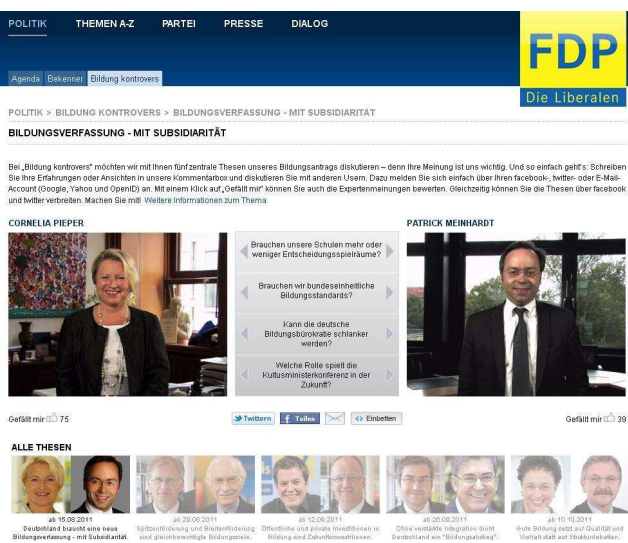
POLITIK THEMEN A-Z PARTEI PRESSE DIALOG

Agenda Bekenner Bildung kontrovers

FDP
Die Liberalen

POLITIK > BILDUNG KONTROVERS > BILDUNGSVERFASSUNG - MIT SUBSIDIARITÄT

BILDUNGSVERFASSUNG - MIT SUBSIDIARITÄT

Bei „Bildung kontrovers" möchten wir mit Ihnen fünf zentrale Thesen unseres Bildungsantrags diskutieren – denn Ihre Meinung ist uns wichtig. Und so einfach geht's: Schreiben Sie Ihre Erfahrungen oder Ansichten in unsere Kommentarbox und diskutieren Sie mit anderen Usern. Dazu melden Sie sich einfach über Ihren facebook-, twitter- oder E-Mail-Account (Google, Yahoo und OpenID) an. Mit einem Klick auf „Gefällt mir" können Sie auch die Expertenmeinungen bewerten. Gleichzeitig können Sie die Thesen über facebook und twitter verbreiten. Machen Sie mit! Weitere Informationen zum Thema.

CORNELIA PIEPER

PATRICK MEINHARDT

Brauchen unsere Schulen mehr oder weniger Entscheidungsspielräume?

Brauchen wir bundeseinheitliche Bildungsstandards?

Kann die deutsche Bildungsbürokratie schlanker werden?

Welche Rolle spielt die Kultusministerkonferenz in der Zukunft?

Gefällt mir 75

Twittern Teilen Einbetten

Gefällt mir 39

ALLE THESEN

ab 15.08.2011
Deutschland braucht eine neue Bildungsverfassung - mit Subsidiarität.

ab 29.08.2011
Spitzenförderung und Breitenförderung sind gleichberechtigte Bildungsziele.

ab 12.09.2011
Öffentliche und private Investitionen in Bildung sind Zukunftsinvestitionen.

ab 26.09.2011
Ohne verstärkte Integration droht Deutschland ein "Bildungsabstieg".

ab 10.10.2011
Gute Bildung setzt auf Qualität und Vielfalt statt auf Strukturdebatten.